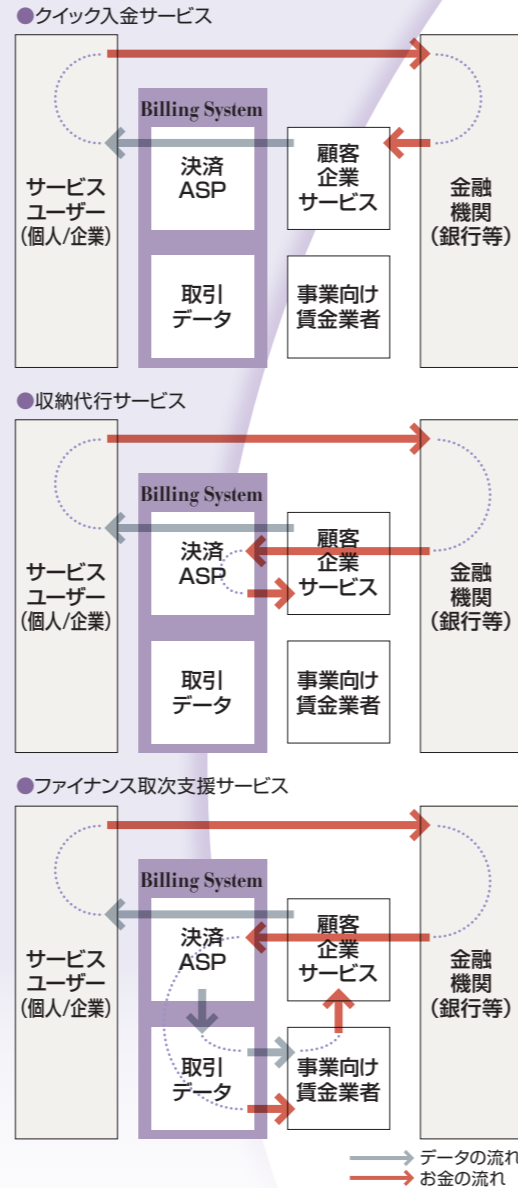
●クイック入金サービス

サービスユーザー（個人/企業）

Billing System

決済ASP

取引データ

顧客企業サービス

事業向け賃金業者

金融機関（銀行等）

●収納代行サービス

サービスユーザー（個人/企業）

Billing System

決済ASP

取引データ

顧客企業サービス

事業向け賃金業者

金融機関（銀行等）

●ファイナンス取次支援サービス

サービスユーザー（個人/企業）

Billing System

決済ASP

取引データ

顧客企業サービス

事業向け賃金業者

金融機関（銀行等）

データの流れ
お金の流れ